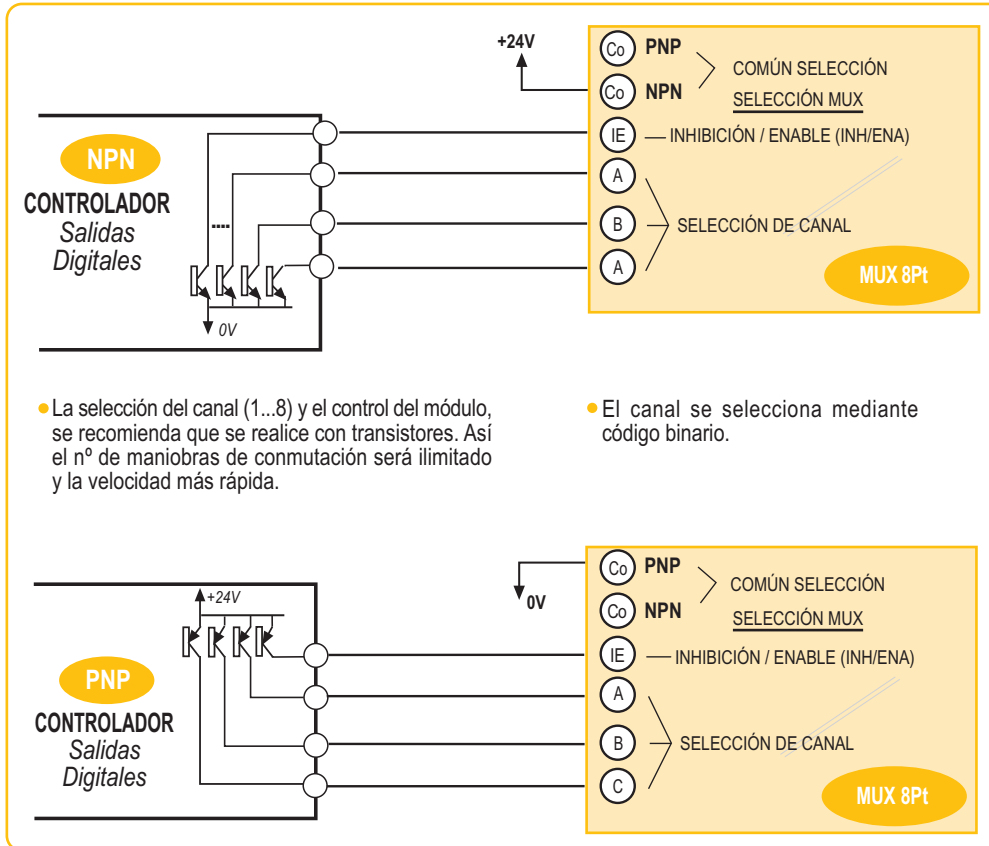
+24V

Co PNP
Co NPN
COMÚN SELECCIÓN
SELECCIÓN MUX
IE — INHIBICIÓN / ENABLE (INH/ENA)
A
B
A
SELECCIÓN DE CANAL
MUX 8Pt

NPN
CONTROLADOR
Salidas
Digitales
....
0V

• La selección del canal (1...8) y el control del módulo, se recomienda que se realice con transistores. Así el nº de maniobras de conmutación será ilimitado y la velocidad más rápida.

• El canal se selecciona mediante código binario.

0V
+24V

Co PNP
Co NPN
COMÚN SELECCIÓN
SELECCIÓN MUX
IE — INHIBICIÓN / ENABLE (INH/ENA)
A
B
C
SELECCIÓN DE CANAL
MUX 8Pt

PNP
CONTROLADOR
Salidas
Digitales